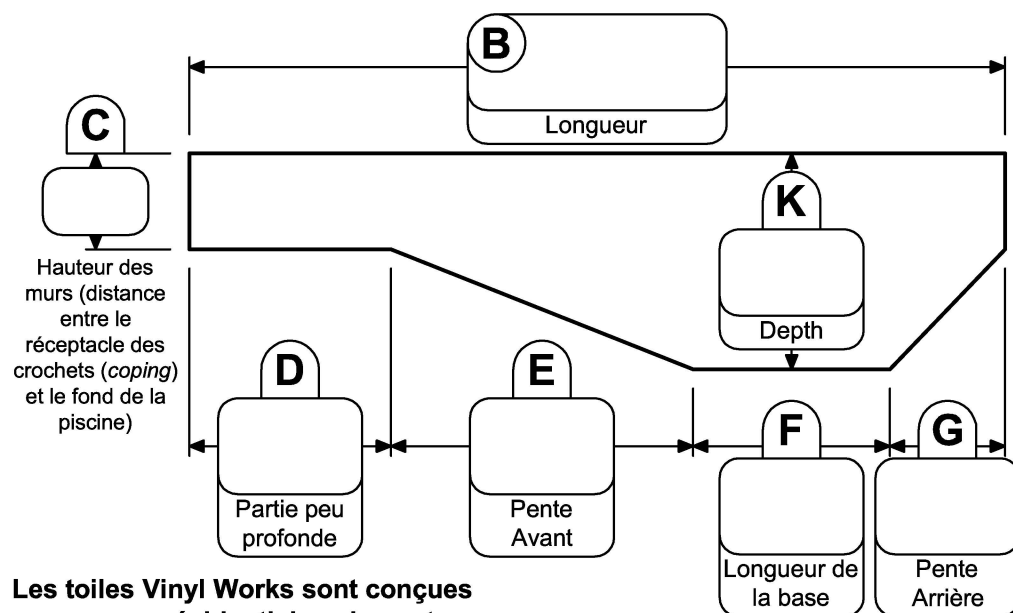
B

Longueur

C

Hauteur des murs (distance entre le réceptacle des crochets (*coping*) et le fond de la piscine)

K

Depth

D

Partie peu profonde

E

Pente Avant

F

Longueur de la base

G

Pente Arrière

Les toiles Vinyl Works sont conçues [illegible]